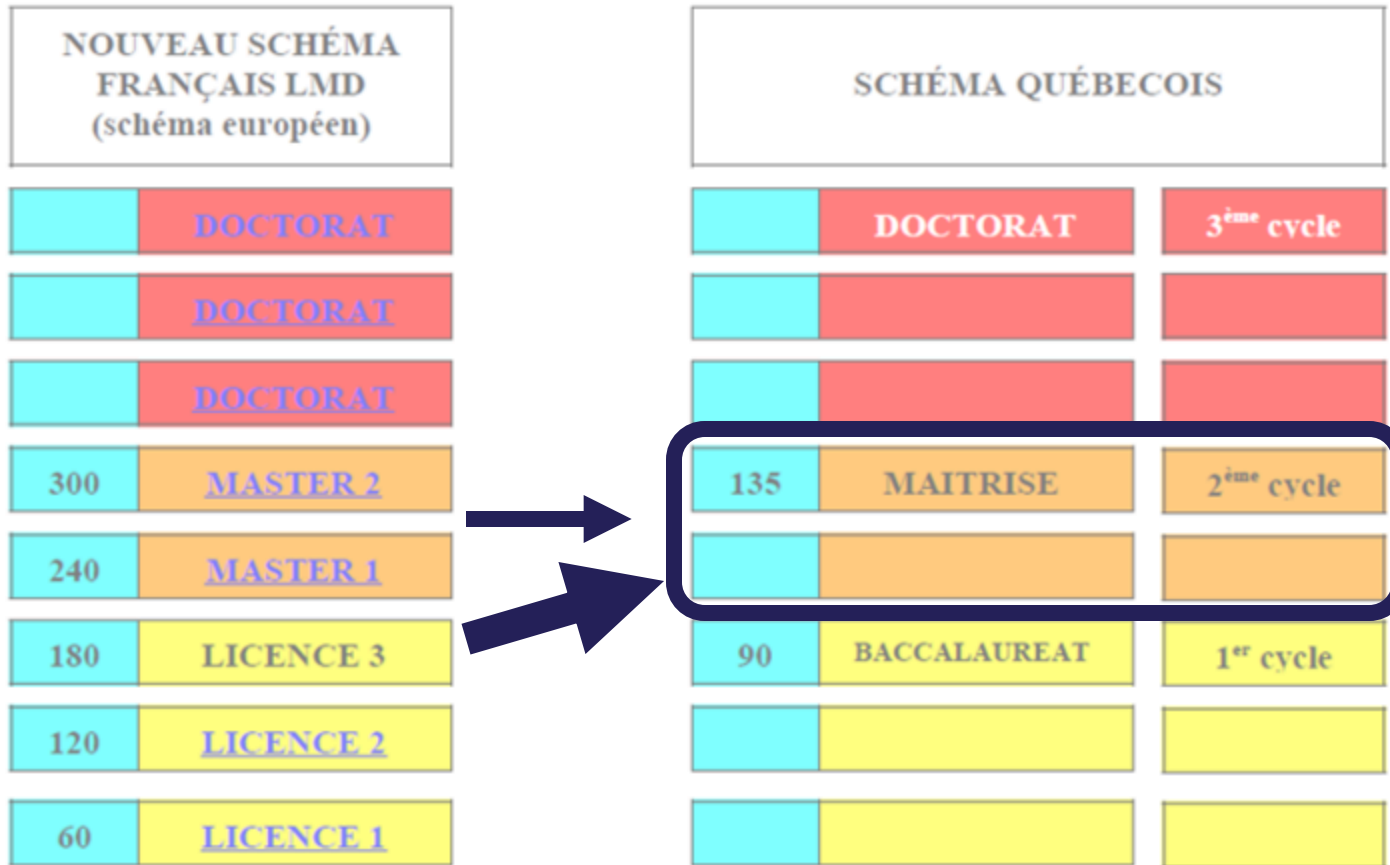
NOUVEAU SCHÉMA FRANÇAIS LMD (schéma européen)

| | |
|---|---|
| | DOCTORAT |
| | DOCTORAT |
| | DOCTORAT |
| 300 | MASTER 2 |
| 240 | MASTER 1 |
| 180 | LICENCE 3 |
| 120 | LICENCE 2 |
| 60 | LICENCE 1 |

SCHÉMA QUÉBECOIS

| | | |
|---|---|---|
| | DOCTORAT | 3$^{ème}$ cycle |
| | | |
| | | |
| 135 | MAITRISE | 2$^{ème}$ cycle |
| | | |
| 90 | BACCALAUREAT | 1$^{er}$ cycle |
| | | |
| | | |